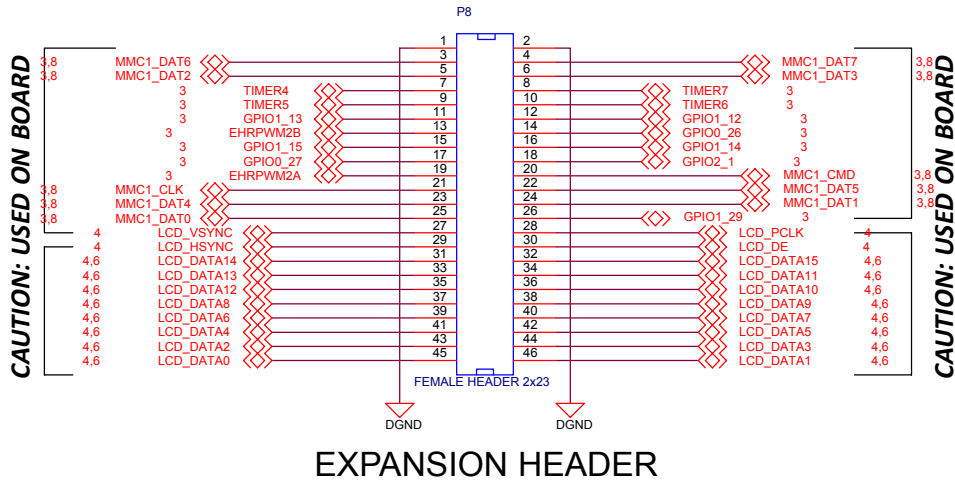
P8

CAUTION: USED ON BOARD

3,8 MMC1_DAT6
3,8 MMC1_DAT2
3 TIMER4
3 TIMER5
3 GPIO1_13
3 EHRPWM2B
3 GPIO1_15
3 GPIO0_27
3 EHRPWM2A
3,8 MMC1_CLK
3,8 MMC1_DAT4
3,8 MMC1_DAT0
4 LCD_VSYNC
4 LCD_HSYNC
4,6 LCD_DATA14
4,6 LCD_DATA13
4,6 LCD_DATA12
4,6 LCD_DATA8
4,6 LCD_DATA6
4,6 LCD_DATA4
4,6 LCD_DATA2
4,6 LCD_DATA0

1 2
3 4
5 6
7 8
9 10
11 12
13 14
15 16
17 18
19 20
21 22
23 24
25 26
27 28
29 30
31 32
33 34
35 36
37 38
39 40
41 42
43 44
45 46

MMC1_DAT7 3,8
MMC1_DAT3 3,8
TIMER7 3
TIMER6 3
GPIO1_12 3
GPIO0_26 3
GPIO1_14 3
GPIO2_1 3
MMC1_CMD 3,8
MMC1_DAT5 3,8
MMC1_DAT1 3,8
GPIO1_29 3
LCD_PCLK 4
LCD_DE 4
LCD_DATA15 4,6
LCD_DATA11 4,6
LCD_DATA10 4,6
LCD_DATA9 4,6
LCD_DATA7 4,6
LCD_DATA5 4,6
LCD_DATA3 4,6
LCD_DATA1 4,6

CAUTION: USED ON BOARD

FEMALE HEADER 2x23

DGND DGND

EXPANSION HEADER